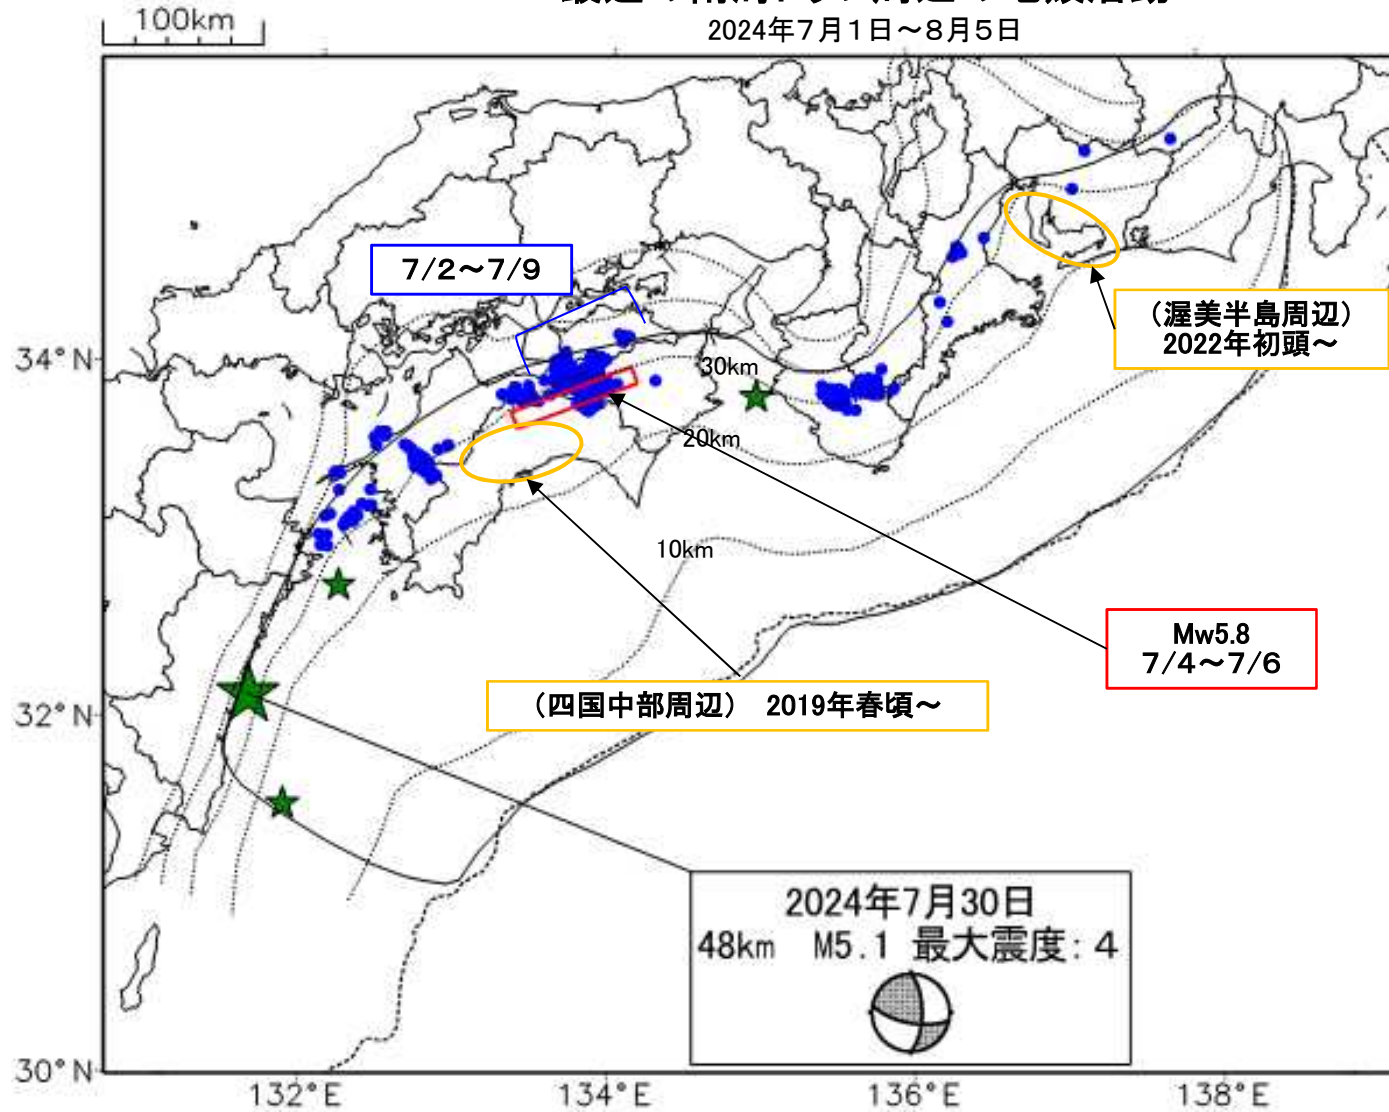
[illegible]
2024年7月1日～8月5日

100km

7/2～7/9

（渥美半島周辺）
2022年初頭～

34° N

30km

20km

10km

Mw5.8
7/4～7/6

32° N

（四国中部周辺） 2019年春頃～

2024年7月30日
48km M5.1 最大震度：4

30° N

132° E

134° E

136° E

138° E